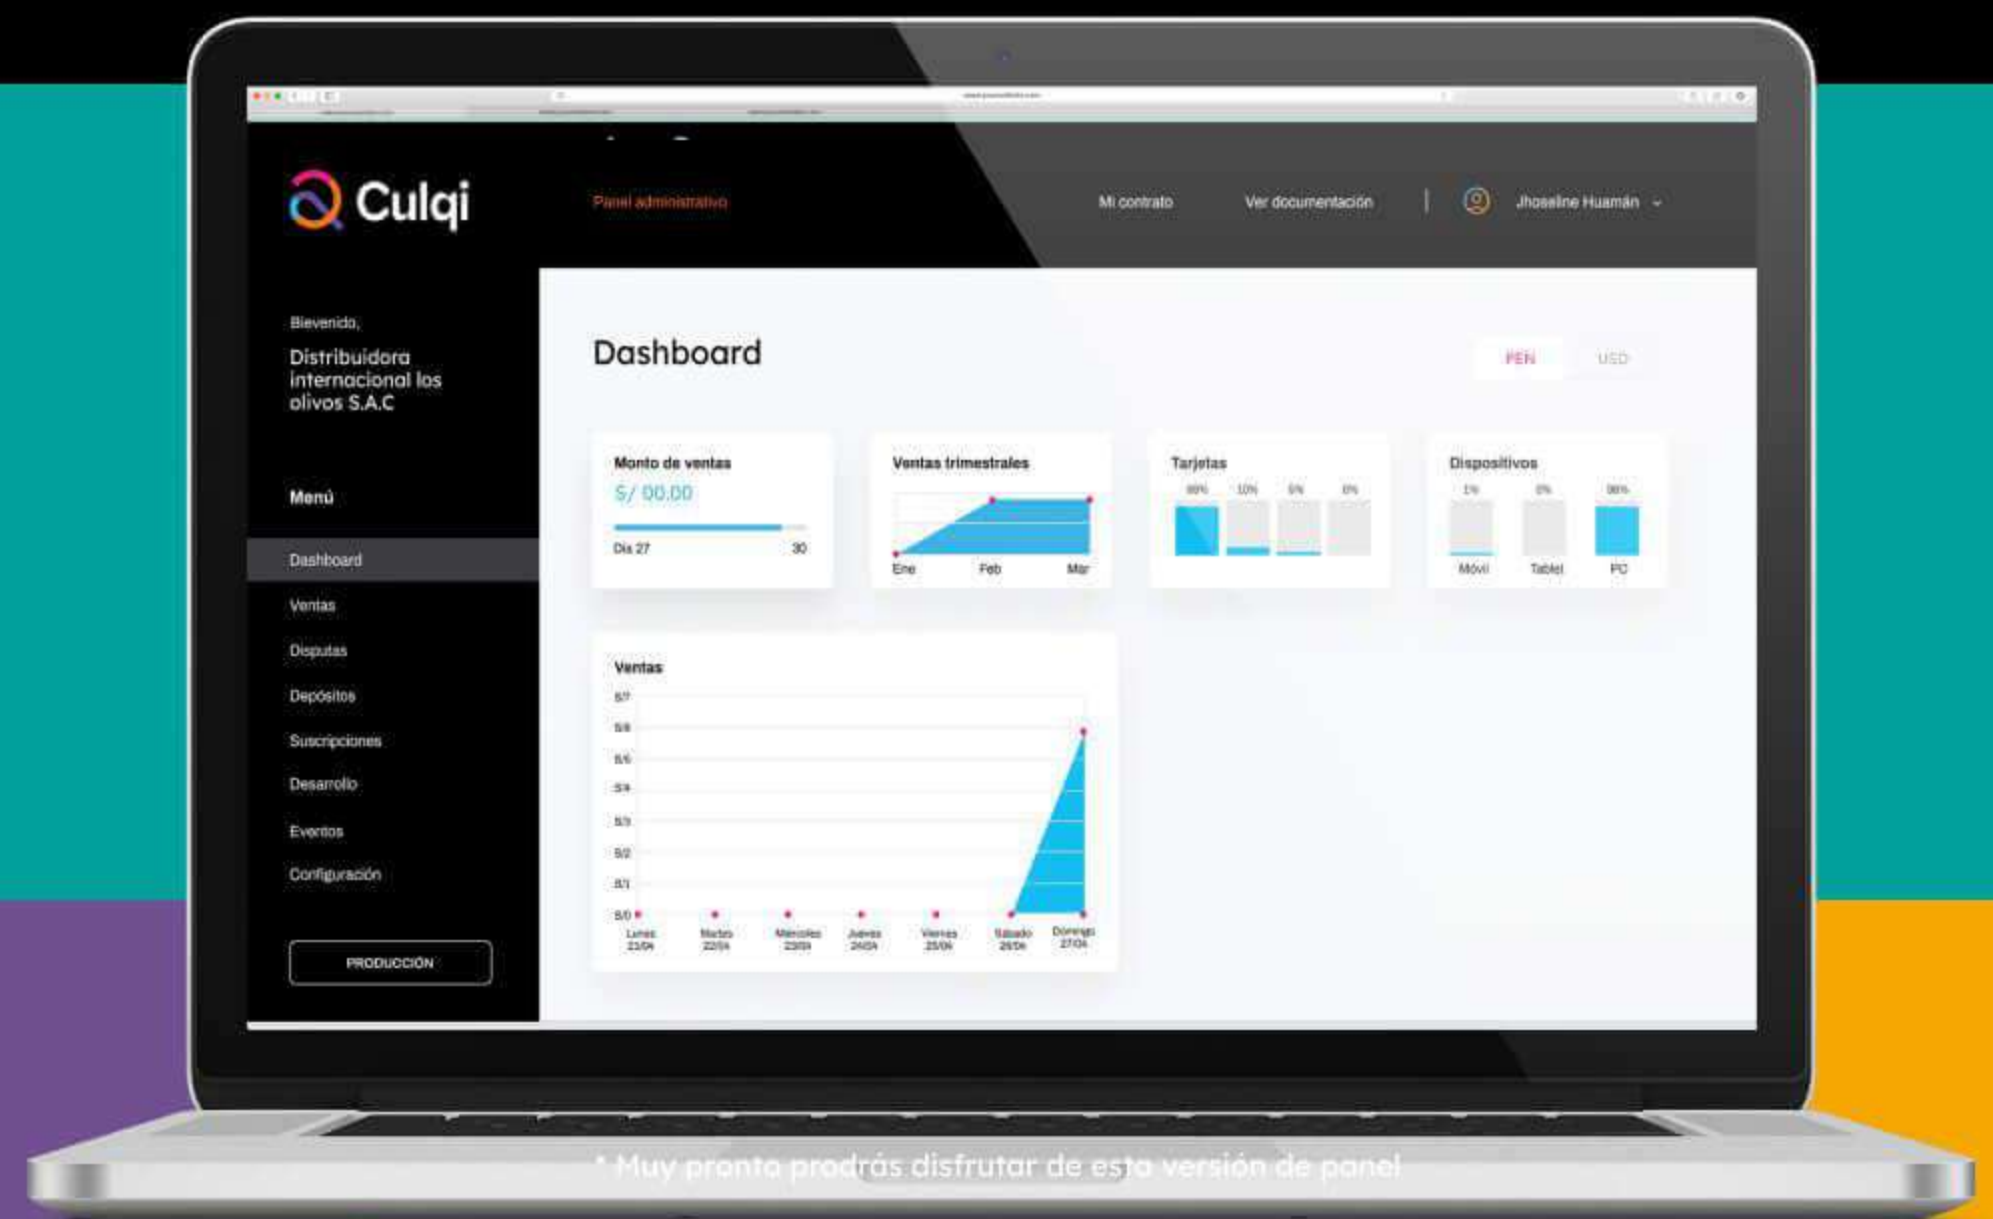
Culqi

Panel administrativo

Mi contrato

Ver documentación

Jhoseline Huamán

Bienvenido,

Distribuidora internacional los olivos S.A.C

Menú

Dashboard

Ventas

Disputas

Depósitos

Suscripciones

Desarrollo

Eventos

Configuración

PRODUCCIÓN

Dashboard

PEN

USD

Monto de ventas

S/ 00.00

Día 27

30

Ventas trimestrales

Ene

Feb

Mar

Tarjetas

90%

10%

0%

0%

Dispositivos

1%

0%

98%

Móvil

Tablet

PC

Ventas

S/7

S/6

S/5

S/4

S/3

S/2

S/1

S/0

Lunes 21/04

Martes 22/04

Miércoles 23/04

Jueves 24/04

Viernes 25/04

Sábado 26/04

Domingo 27/04

* Muy pronto prodrás disfrutar de esta versión de panel